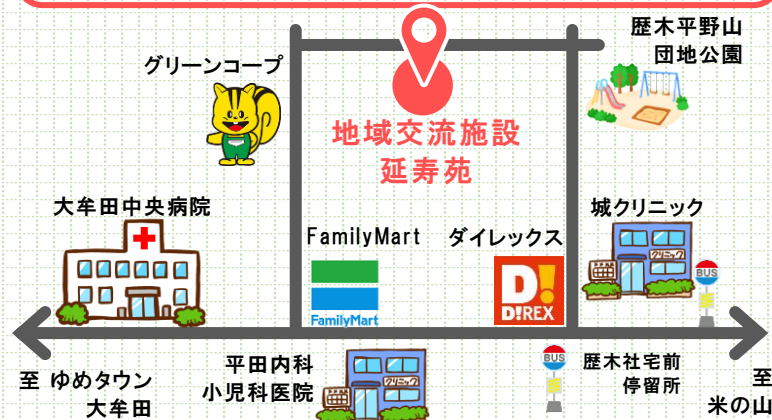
歴木平野山
団地公園

グリーンコープ

地域交流施設
延寿苑

大牟田中央病院

FamilyMart

FamilyMart

ダイレックス

D!REX

城クリニック

BUS

平田内科
小児科医院

BUS

歴木社宅前
停留所

至 ゆめタウン
大牟田

至
米の山